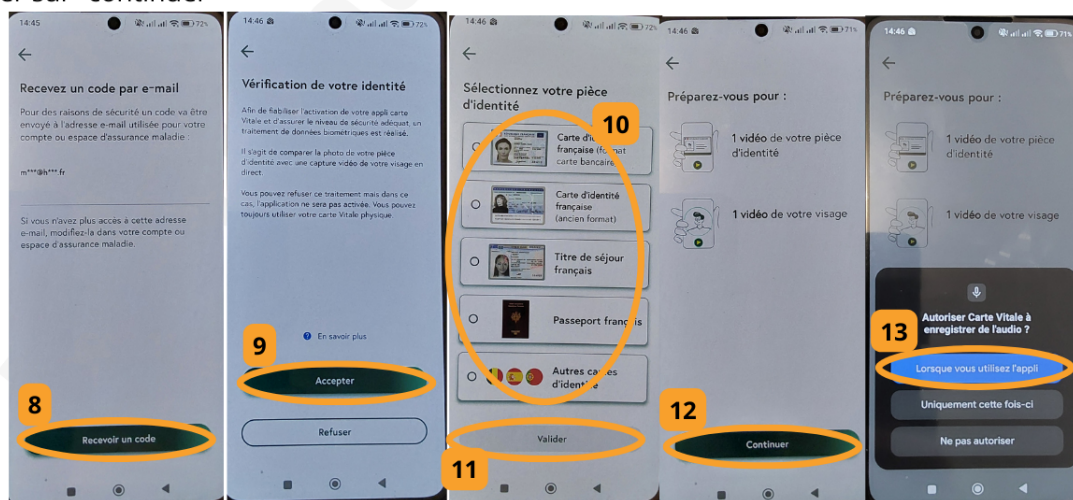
sur "continuer"

14:45 72%

Recevez un code par e-mail

Pour des raisons de sécurité un code va être envoyé à l'adresse e-mail utilisée pour votre compte ou espace d'assurance maladie.

m***@h***.fr

Si vous n'avez plus accès à cette adresse e-mail, modifiez-la dans votre compte ou espace d'assurance maladie.

8

Recevoir un code

14:46 72%

Vérification de votre identité

Afin de fiabiliser l'activation de votre appli carte Vitale et d'assurer le niveau de sécurité adéquat, un traitement de données biométriques est réalisé.

Il s'agit de comparer la photo de votre pièce d'identité avec une capture vidéo de votre visage en direct.

Vous pouvez refuser ce traitement mais dans ce cas, l'application ne sera pas activée. Vous pouvez toujours utiliser votre carte Vitale physique.

En savoir plus

9

Accepter

Refuser

14:46 72%

Sélectionnez votre pièce d'identité

10

Carte d'identité française (format carte bancaire)

Carte d'identité française (ancien format)

Titre de séjour français

Passeport français

Autres cartes d'identité

Valider

11

14:46 71%

Préparez-vous pour :

1 vidéo de votre pièce d'identité

1 vidéo de votre visage

12

Continuer

14:46 71%

Préparez-vous pour :

1 vidéo de votre pièce d'identité

1 vidéo de votre visage

Autoriser Carte Vitale à enregistrer de l'audio ?

13

Lorsque vous utilisez l'appli

Uniquement cette fois-ci

Ne pas autoriser